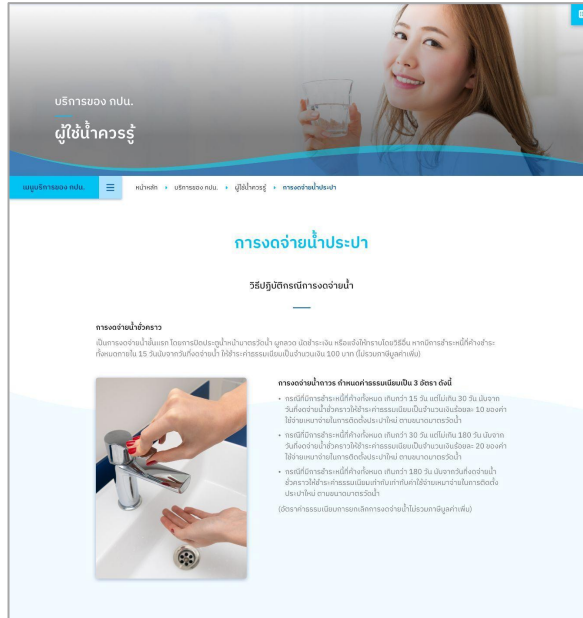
บริการของ กปน.

ผู้ใช้น้ำควรรู้

เมนูบริการของ กปน.

หน้าหลัก › บริการของ กปน. › ผู้ใช้น้ำควรรู้ › การงดจ่ายน้ำประปา

การงดจ่ายน้ำประปา

วิธีปฏิบัติกรณีการงดจ่ายน้ำ

การงดจ่ายน้ำชั่วคราว

เป็นการงดจ่ายน้ำในเบื้องต้น โดยการปิดประตูน้ำหน้ามาตรวัดน้ำ ผู้ใช้น้ำจะต้องชำระเงิน หรือแจ้งให้ทราบโดยวิธีอื่น หากมีการชำระหนี้ที่ค้างชำระทั้งหมดภายใน 15 วันนับจากวันที่งดจ่ายน้ำ ให้ชำระค่าธรรมเนียมเป็นจำนวนเงิน 100 บาท (ไม่รวมภาษีมูลค่าเพิ่ม)

การงดจ่ายน้ำถาวร กำหนดค่าธรรมเนียมเป็น 3 อัตรา ดังนี้

• กรณีที่มีการชำระหนี้ที่ค้างทั้งหมด เกินกว่า 15 วัน แต่ไม่เกิน 30 วัน นับจากวันที่งดจ่ายน้ำชั่วคราวให้ชำระค่าธรรมเนียมเป็นจำนวนเงินร้อยละ 10 ของค่าใช้จ่ายเหมาจ่ายในการติดตั้งประปาใหม่ ตามขนาดมาตรวัดน้ำ

• กรณีที่มีการชำระหนี้ที่ค้างทั้งหมด เกินกว่า 30 วัน แต่ไม่เกิน 180 วัน นับจากวันที่งดจ่ายน้ำชั่วคราวให้ชำระค่าธรรมเนียมเป็นจำนวนเงินร้อยละ 20 ของค่าใช้จ่ายเหมาจ่ายในการติดตั้งประปาใหม่ ตามขนาดมาตรวัดน้ำ

• กรณีที่มีการชำระหนี้ที่ค้างทั้งหมด เกินกว่า 180 วัน นับจากวันที่งดจ่ายน้ำชั่วคราวให้ชำระค่าธรรมเนียมเท่ากับค่าใช้จ่ายเหมาจ่ายในการติดตั้งประปาใหม่ ตามขนาดมาตรวัดน้ำ

(อัตราค่าธรรมเนียมการยกเลิกการงดจ่ายน้ำไม่รวมภาษีมูลค่าเพิ่ม)